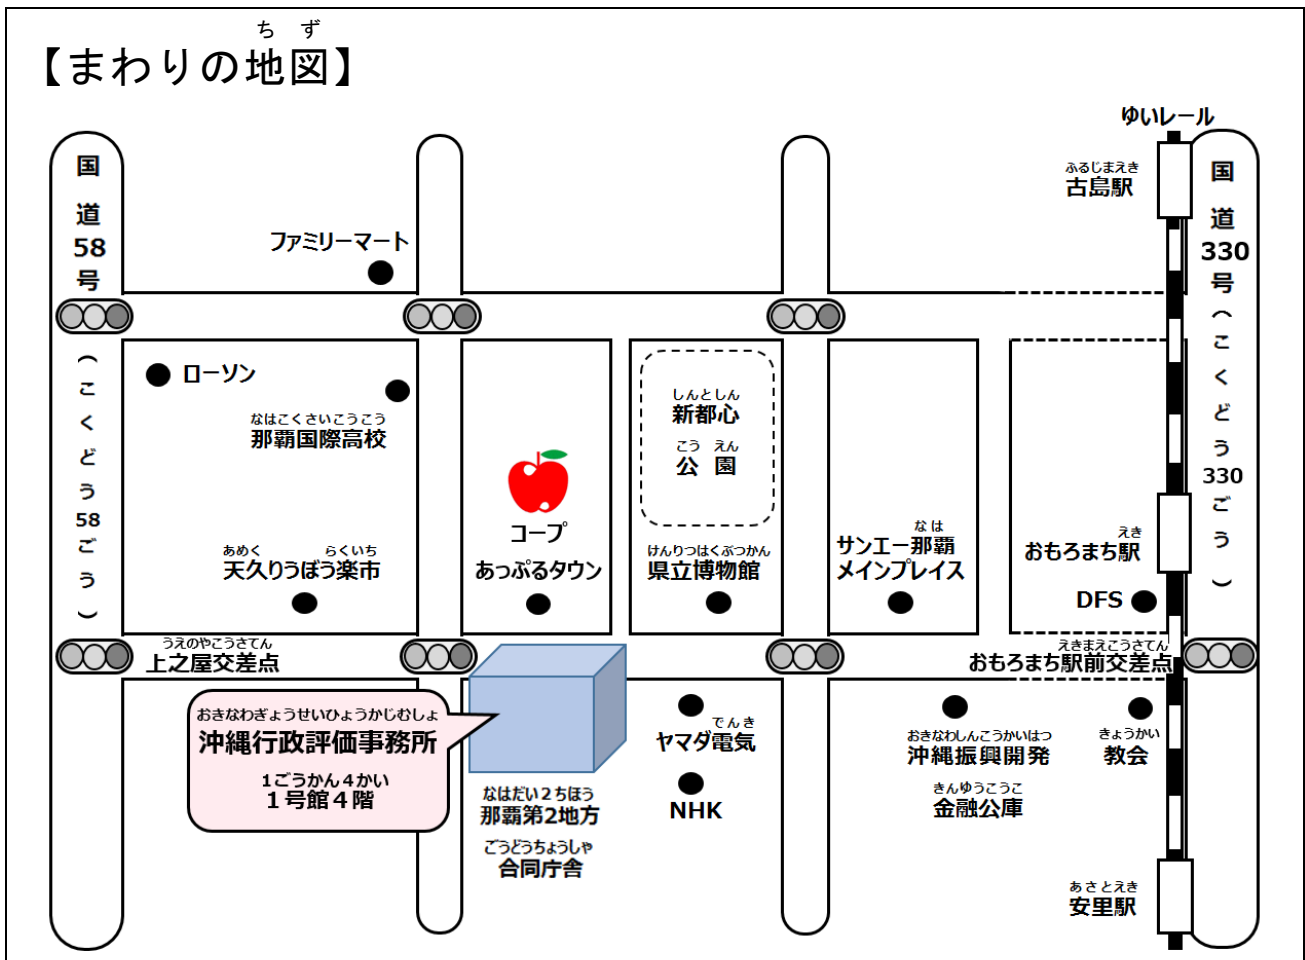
ちず
【まわりの地図】

ゆいレール

国道58号

（こくどう58ごう）

ファミリーマート

ローソン

なはこくさいこうこう
那覇国際高校

あめく　らくいち
天久りうぼう楽市

コープ
あっぷるタウン

しんとしん
新都心
こう　えん
公　園

けんりつはくぶつかん
県立博物館

なは
サンエー那覇メインプレイス

ふるじまえき
古島駅

国道330号

（こくどう330ごう）

えき
おもろまち駅

DFS

うえのやこうさてん
上之屋交差点

えきまえこうさてん
おもろまち駅前交差点

おきなわぎょうせいひょうかじむしょ
沖縄行政評価事務所
1ごうかん4かい
1号館4階

なはだい2ちほう
那覇第2地方
ごうどうちょうしゃ
合同庁舎

でんき
ヤマダ電気

NHK

おきなわしんこうかいはつ
沖縄振興開発
きんゆうこうこ
金融公庫

きょうかい
教会

あさとえき
安里駅